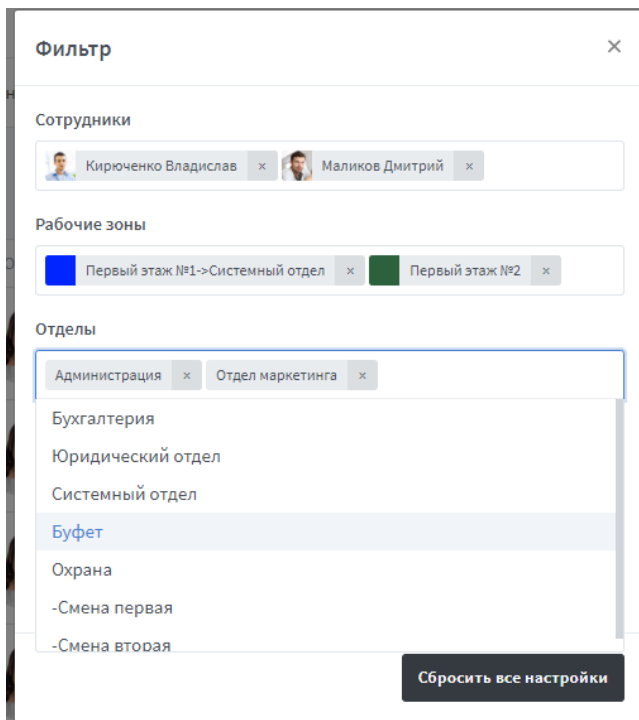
Фильтр ×

Сотрудники

Кирюченко Владислав × Маликов Дмитрий ×

Рабочие зоны

Первый этаж №1->Системный отдел × Первый этаж №2 ×

Отделы

Администрация × Отдел маркетинга ×

Бухгалтерия

Юридический отдел

Системный отдел

Буфет

Охрана

-Смена первая

-Смена вторая

Сбросить все настройки